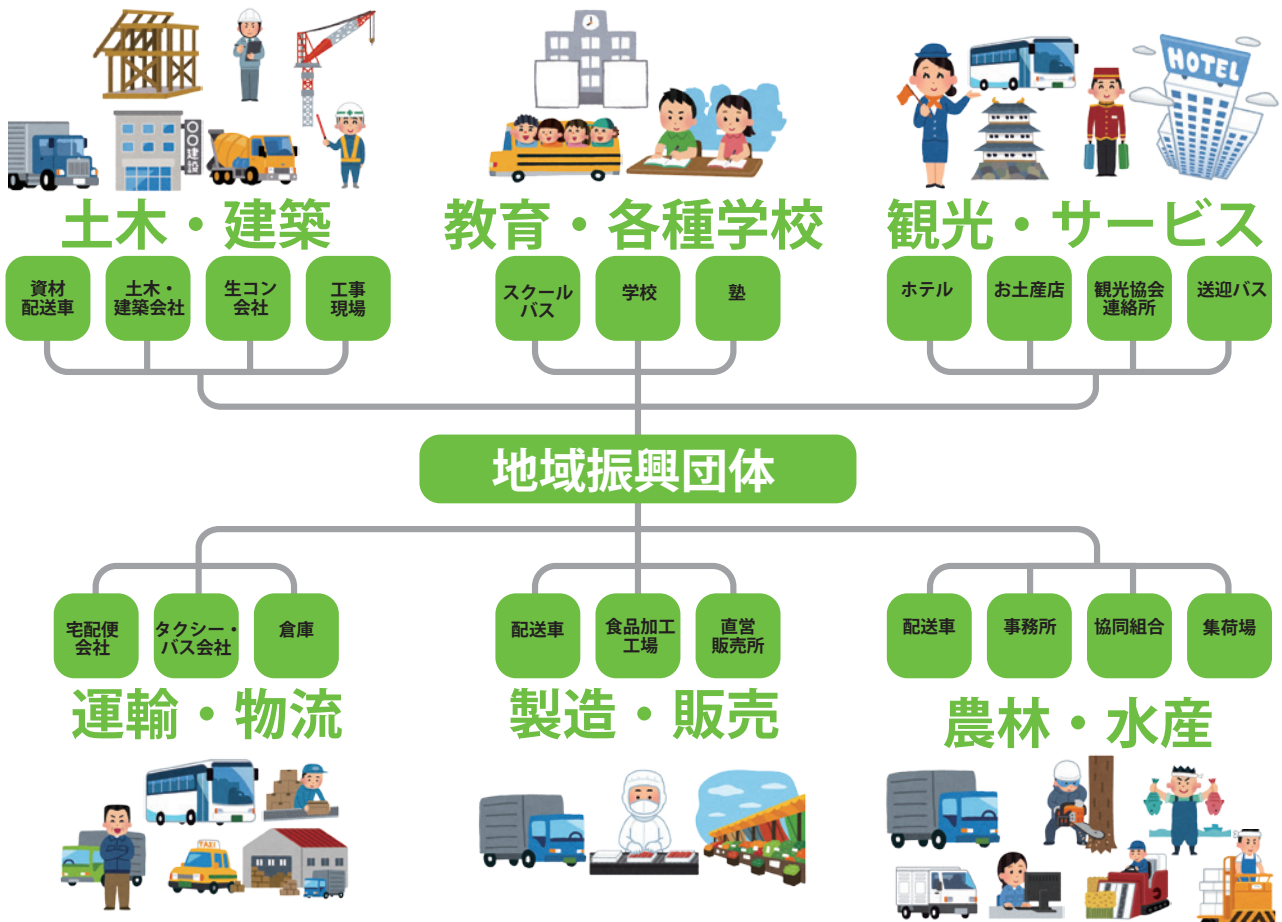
〇〇建設

HOTEL

TAXI

土木・建築

資材配送車

土木・建築会社

生コン会社

工事現場

教育・各種学校

スクールバス

学校

塾

観光・サービス

ホテル

お土産店

観光協会連絡所

送迎バス

地域振興団体

宅配便会社

タクシー・バス会社

倉庫

運輸・物流

配送車

食品加工工場

直営販売所

製造・販売

配送車

事務所

協同組合

集荷場

農林・水産